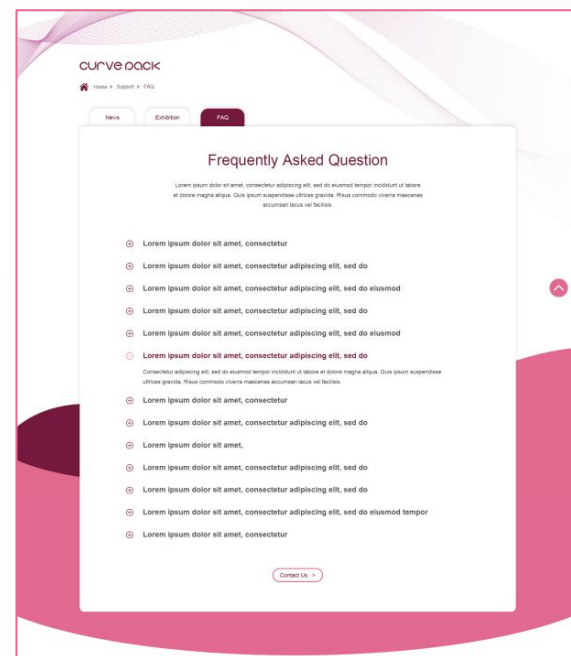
curve pack

Home > Support > FAQ

News
Exhibition
FAQ

Frequently Asked Question

Lorem ipsum dolor sit amet, consectetur adipiscing elit, sed do eiusmod tempor incididunt ut labore et dolore magna aliqua. Quis ipsum suspendisse ultrices gravida. Risus commodo viverra maecenas accumsan lacus vel facilisis.

Lorem ipsum dolor sit amet, consectetur

Lorem ipsum dolor sit amet, consectetur adipiscing elit, sed do

Lorem ipsum dolor sit amet, consectetur adipiscing elit, sed do eiusmod

Lorem ipsum dolor sit amet, consectetur adipiscing elit, sed do

Lorem ipsum dolor sit amet, consectetur adipiscing elit, sed do eiusmod

Lorem ipsum dolor sit amet, consectetur adipiscing elit, sed do

Consectetur adipiscing elit, sed do eiusmod tempor incididunt ut labore et dolore magna aliqua. Quis ipsum suspendisse ultrices gravida. Risus commodo viverra maecenas accumsan lacus vel facilisis.

Lorem ipsum dolor sit amet, consectetur

Lorem ipsum dolor sit amet, consectetur adipiscing elit, sed do

Lorem ipsum dolor sit amet,

Lorem ipsum dolor sit amet, consectetur adipiscing elit, sed do

Lorem ipsum dolor sit amet, consectetur adipiscing elit, sed do

Lorem ipsum dolor sit amet, consectetur adipiscing elit, sed do eiusmod tempor

Lorem ipsum dolor sit amet, consectetur

Contact Us >